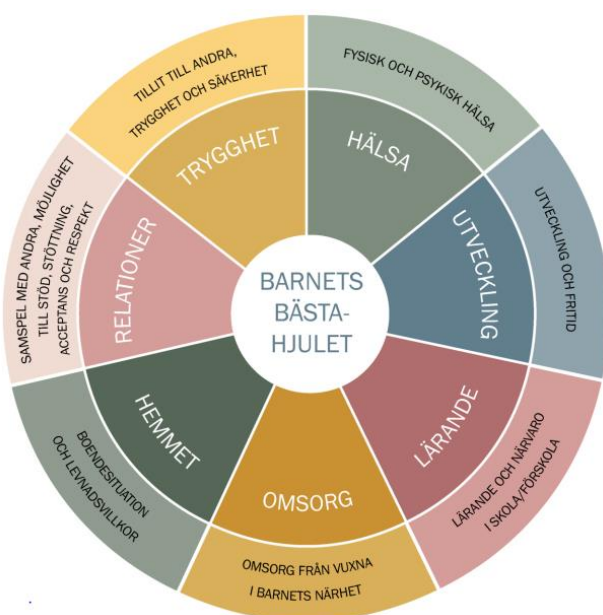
BARNETS BÄSTA-HJULET

TRYGGHET
TILLIT TILL ANDRA, TRYGGHET OCH SÄKERHET

HÄLSA
FYSISK OCH PSYKISK HÄLSA

UTVECKLING
UTVECKLING OCH FRITID

LÄRANDE
LÄRANDE OCH NÄRVARO I SKOLA/FÖRSKOLA

OMSORG
OMSORG FRÅN VUXNA I BARNETS NÄRHET

HEMMET
BOENDESITUATION OCH LEVNADSVILLKOR

RELATIONER
SAMSPEL MED ANDRA, MÖJLIGHET TILL STÖD, STÖTTNING, ACCEPTANS OCH RESPEKT